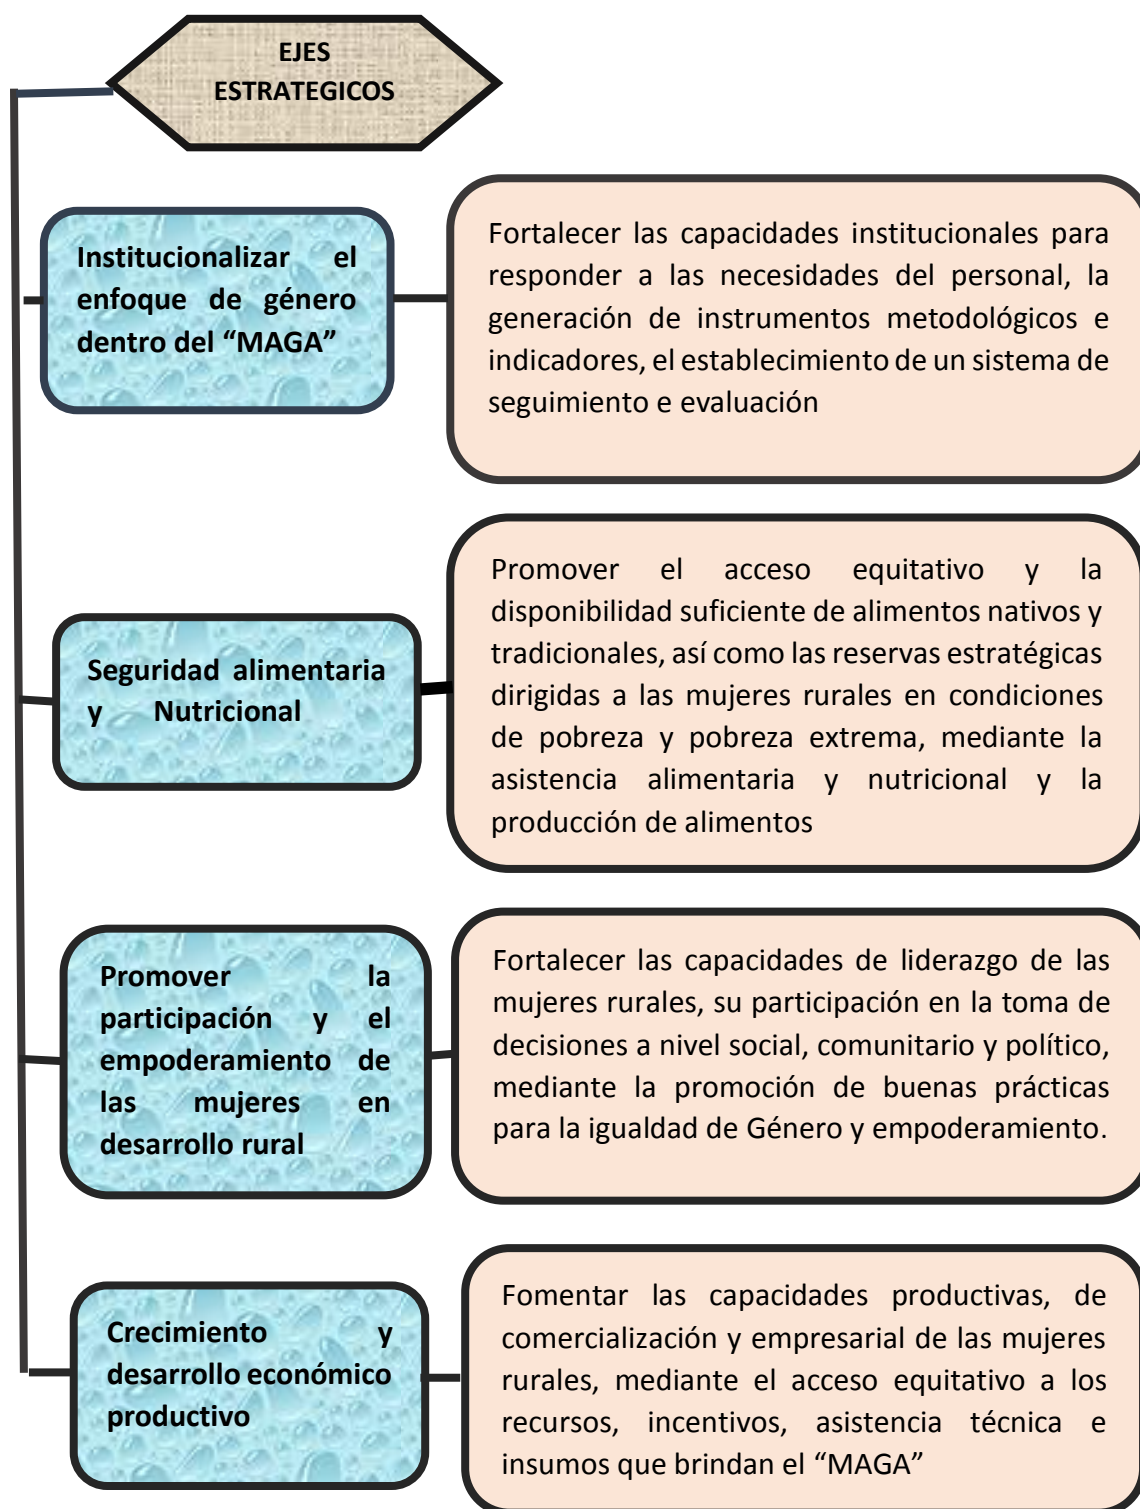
EJES ESTRATEGICOS

Institucionalizar el enfoque de género dentro del “MAGA”

Fortalecer las capacidades institucionales para responder a las necesidades del personal, la generación de instrumentos metodológicos e indicadores, el establecimiento de un sistema de seguimiento e evaluación

Seguridad alimentaria y Nutricional

Promover el acceso equitativo y la disponibilidad suficiente de alimentos nativos y tradicionales, así como las reservas estratégicas dirigidas a las mujeres rurales en condiciones de pobreza y pobreza extrema, mediante la asistencia alimentaria y nutricional y la producción de alimentos

Promover la participación y el empoderamiento de las mujeres en desarrollo rural

Fortalecer las capacidades de liderazgo de las mujeres rurales, su participación en la toma de decisiones a nivel social, comunitario y político, mediante la promoción de buenas prácticas para la igualdad de Género y empoderamiento.

Crecimiento y desarrollo económico productivo

Fomentar las capacidades productivas, de comercialización y empresarial de las mujeres rurales, mediante el acceso equitativo a los recursos, incentivos, asistencia técnica e insumos que brindan el “MAGA”